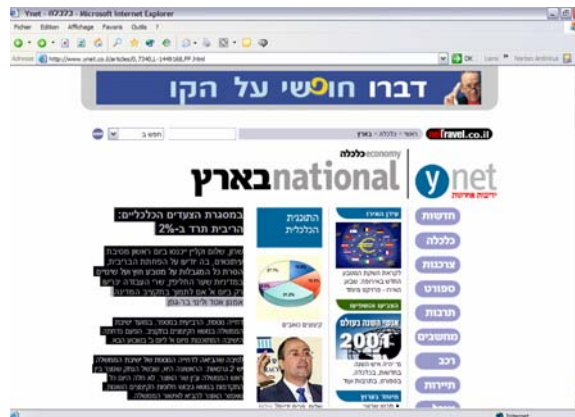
Ynet - כלכלה - Microsoft Internet Explorer

Fichier Edition Affichage Favoris Outils ?

Adresse http://www.ynet.co.il/articles/0,7340,L-1448168,FF.html

OK Liens Norton AntiVirus

דברו חופשי על הקו

ראשי > כלכלה > בארץ

Travel.co.il

חפש ב

כלכלה economy

national בארץ

ynet

ידיעות אחרונות

חדשות

כלכלה

צרכנות

ספורט

תרבות

מחשבים

רכב

תיירות

עידן האירו

התוכנית הכלכלית

במסגרת הצעדים הכלכליים: הריבית תרד ב-2%

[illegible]

שנה ב 2001

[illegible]